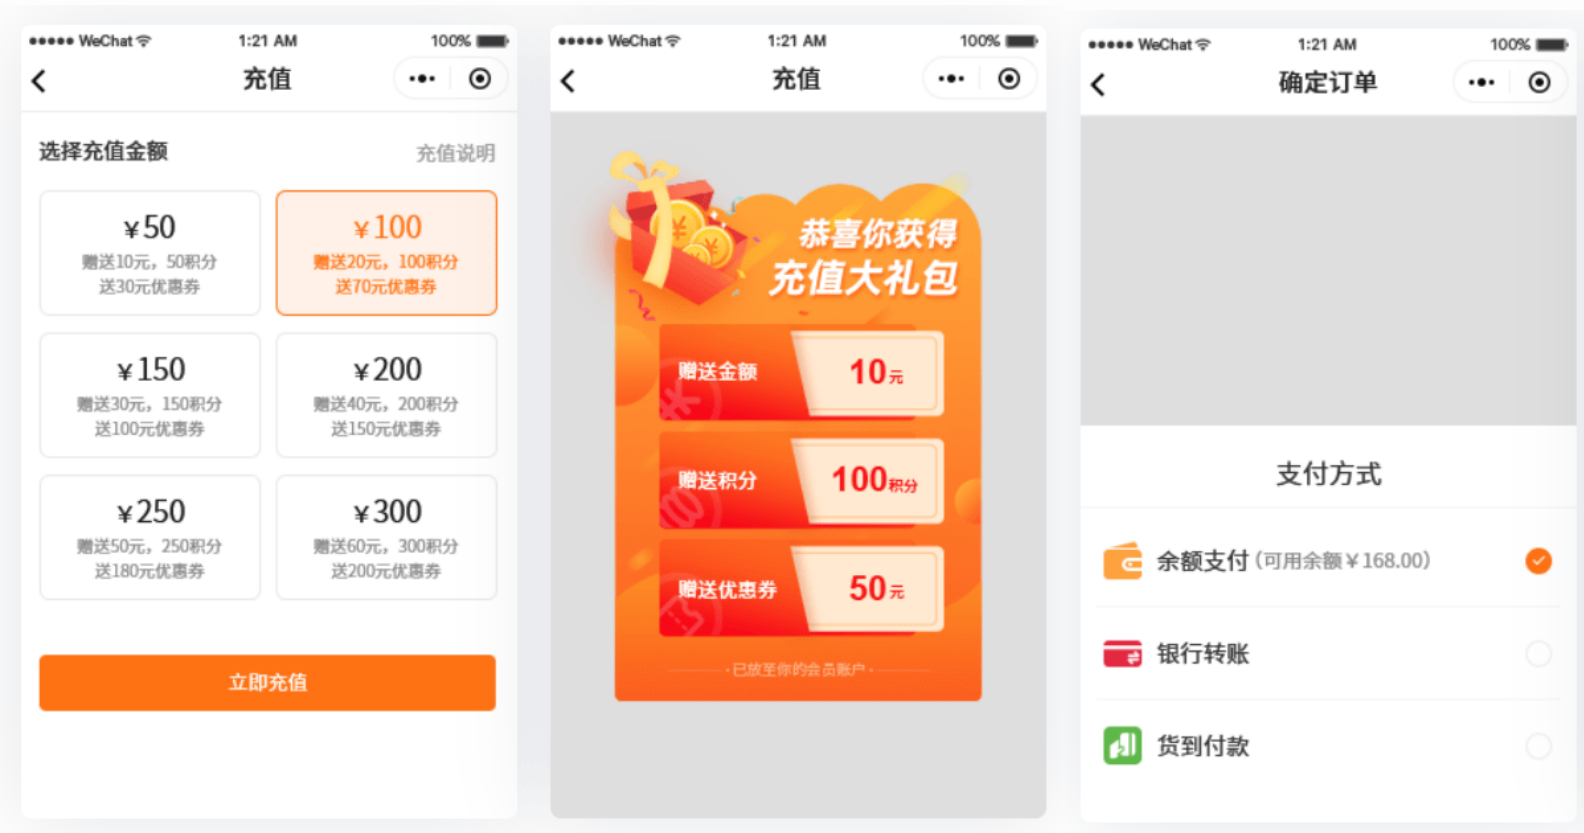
●●●●● WeChat 1:21 AM 100%

充值

选择充值金额 充值说明

¥50
赠送10元，50积分
送30元优惠券

¥100
赠送20元，100积分
送70元优惠券

¥150
赠送30元，150积分
送100元优惠券

¥200
赠送40元，200积分
送150元优惠券

¥250
赠送50元，250积分
送180元优惠券

¥300
赠送60元，300积分
送200元优惠券

立即充值

●●●●● WeChat 1:21 AM 100%

充值

恭喜你获得
充值大礼包

赠送金额 10元

赠送积分 100积分

赠送优惠券 50元

·已放至你的会员账户·

●●●●● WeChat 1:21 AM 100%

确定订单

支付方式

余额支付 (可用余额¥168.00)

银行转账

货到付款